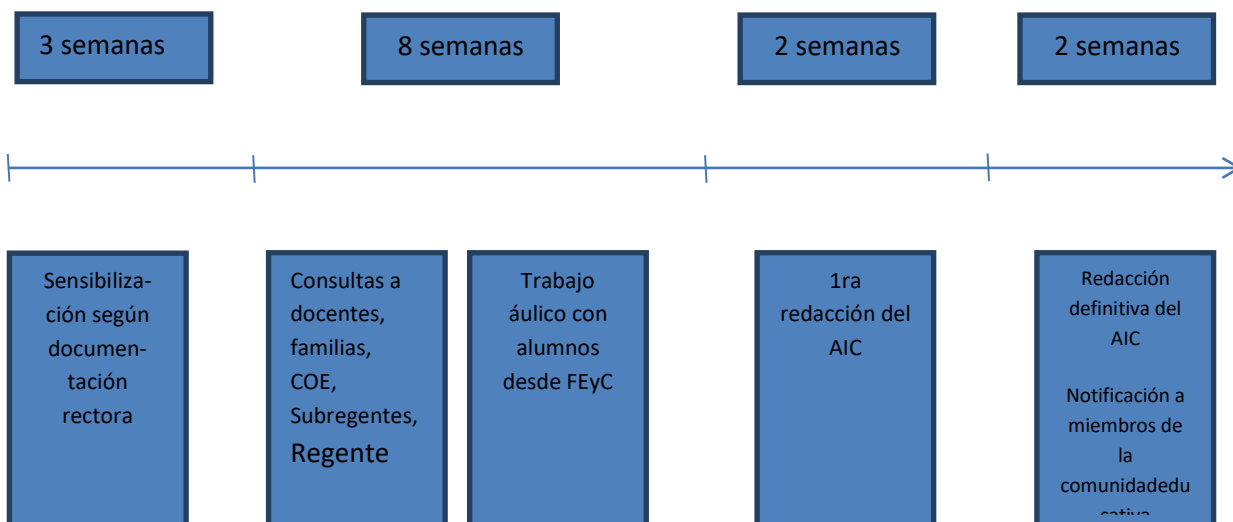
3 semanas

8 semanas

2 semanas

2 semanas

Sensibilización según documentación rectora

Consultas a docentes, familias, COE, Subregentes, Regente

Trabajo áulico con alumnos desde FEyC

1ra redacción del AIC

Redacción definitiva del AIC

Notificación a miembros de la comunidadedu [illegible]